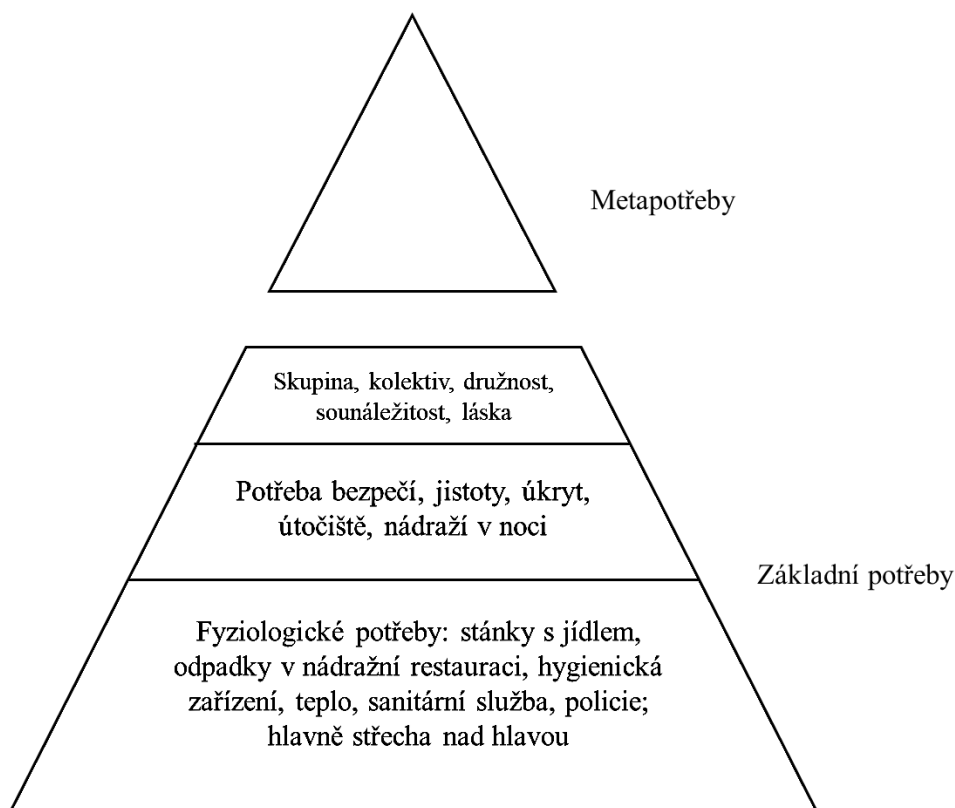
Metapotřeby

Skupina, kolektiv, družnost, sounáležitost, láska

Potřeba bezpečí, jistoty, úkryt, útočiště, nádraží v noci

Základní potřeby

Fyziologické potřeby: stánky s jídlem, odpadky v nádražní restauraci, hygienická zařízení, teplo, sanitární služba, policie; hlavně střecha nad hlavou